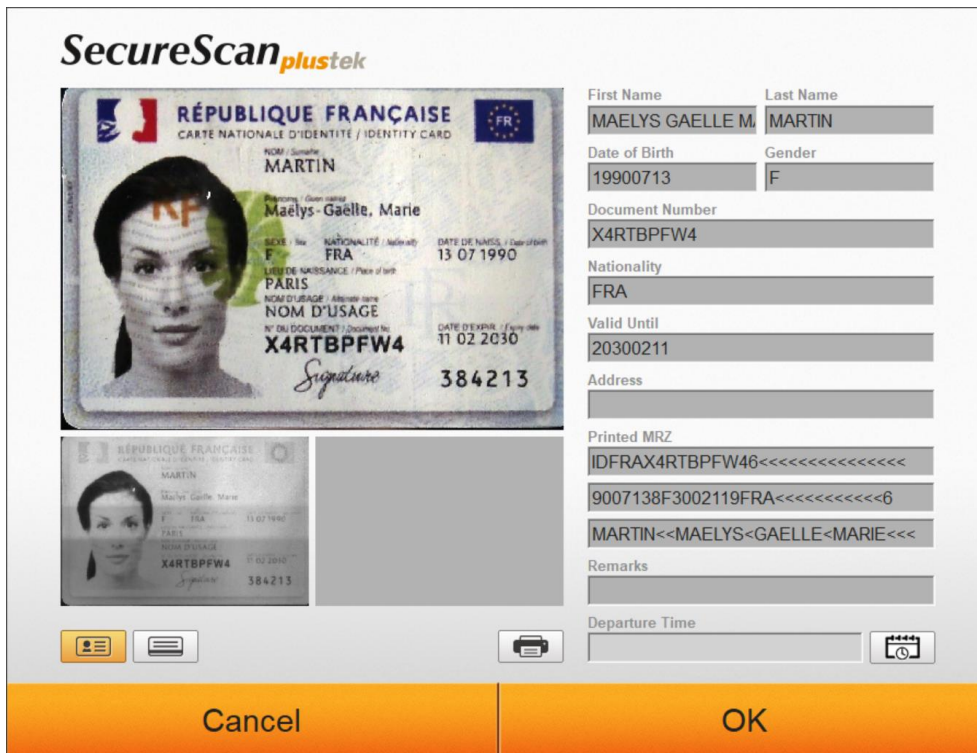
SecureScan plustek

RÉPUBLIQUE FRANÇAISE
CARTE NATIONALE D'IDENTITÉ / IDENTITY CARD
FR
NOM / Surname
MARTIN
Prénoms / Given names
Maëlys-Gaëlle, Marie
SEXE / Sex
F
NATIONALITÉ / Nationality
FRA
DATE DE NAISS. / Date of birth
13 07 1990
LIEU DE NAISSANCE / Place of birth
PARIS
NOM D'USAGE / Alternate name
NOM D'USAGE
N° DU DOCUMENT / Document No
X4RTBPFW4
DATE D'EXPIR. / Expiry date
11 02 2030
Signature
384213

RÉPUBLIQUE FRANÇAISE
MARTIN
Maëlys Gaëlle Marie
F FRA 13 07 1990
PARIS
NOM D'USAGE
X4RTBPFW4 11 02 2030
384213

First Name
MAELYS GAELLE M
Last Name
MARTIN
Date of Birth
19900713
Gender
F
Document Number
X4RTBPFW4
Nationality
FRA
Valid Until
20300211
Address

Printed MRZ
IDFRAX4RTBPFW46<<<<<<<<<<<<<<<
9007138F3002119FRA<<<<<<<<<<<6
MARTIN<<MAELYS<GAELLE<MARIE<<<
Remarks

Departure Time

Cancel
OK